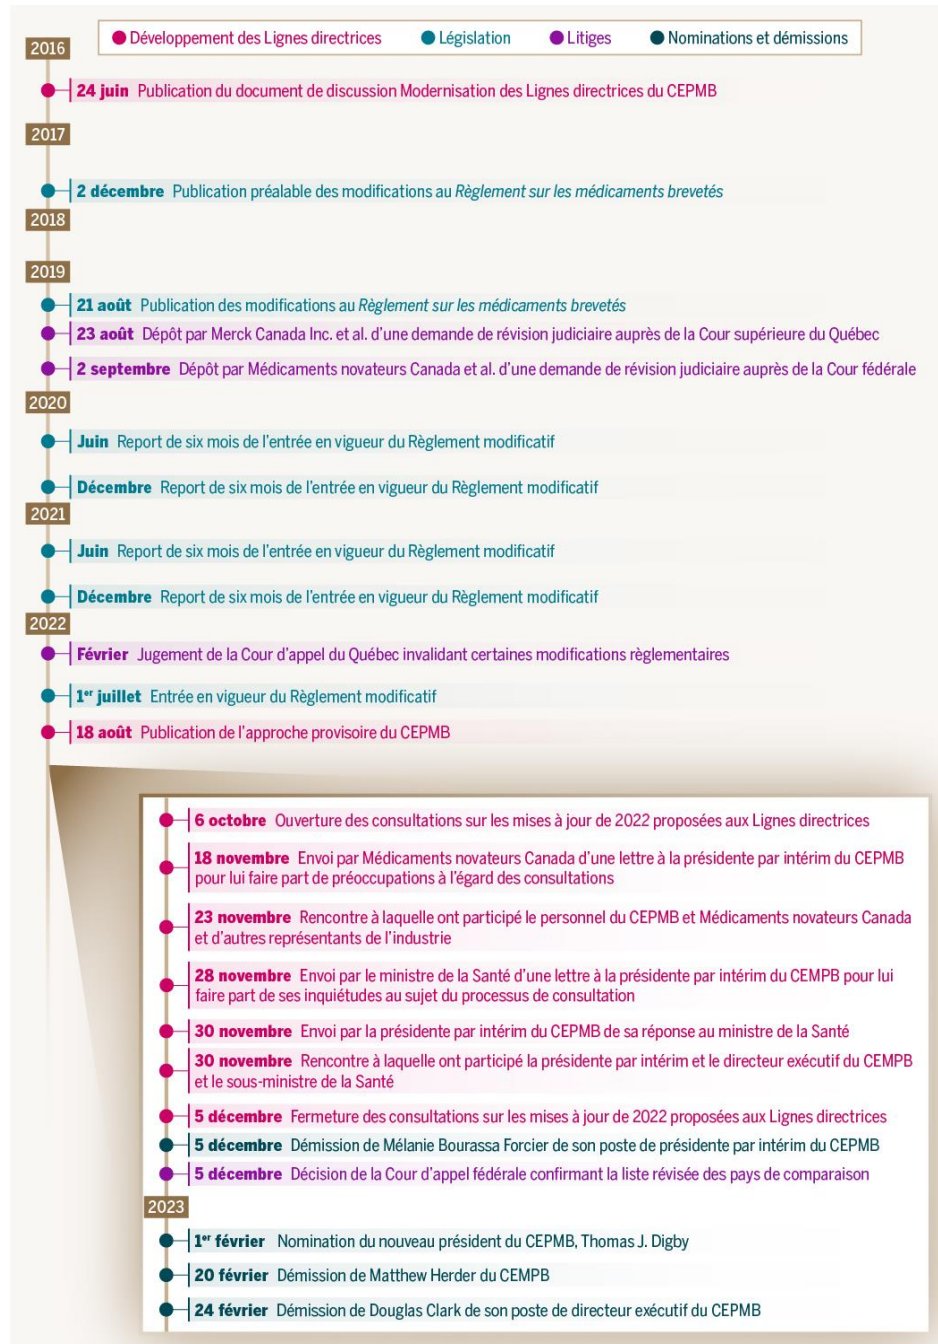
Développement des Lignes directrices
Législation
Litiges
Nominations et démissions

2016

24 juin Publication du document de discussion Modernisation des Lignes directrices du CEPMB

2017

2 décembre Publication préalable des modifications au *Règlement sur les médicaments brevetés*

2018

2019

21 août Publication des modifications au *Règlement sur les médicaments brevetés*

23 août Dépôt par Merck Canada Inc. et al. d'une demande de révision judiciaire auprès de la Cour supérieure du Québec

2 septembre Dépôt par Médicaments novateurs Canada et al. d'une demande de révision judiciaire auprès de la Cour fédérale

2020

Juin Report de six mois de l'entrée en vigueur du Règlement modificatif

Décembre Report de six mois de l'entrée en vigueur du Règlement modificatif

2021

Juin Report de six mois de l'entrée en vigueur du Règlement modificatif

Décembre Report de six mois de l'entrée en vigueur du Règlement modificatif

2022

Février Jugement de la Cour d'appel du Québec invalidant certaines modifications règlementaires

1$^{er}$ juillet Entrée en vigueur du Règlement modificatif

18 août Publication de l'approche provisoire du CEPMB

6 octobre Ouverture des consultations sur les mises à jour de 2022 proposées aux Lignes directrices

18 novembre Envoi par Médicaments novateurs Canada d'une lettre à la présidente par intérim du CEPMB pour lui faire part de préoccupations à l'égard des consultations

23 novembre Rencontre à laquelle ont participé le personnel du CEPMB et Médicaments novateurs Canada et d'autres représentants de l'industrie

28 novembre Envoi par le ministre de la Santé d'une lettre à la présidente par intérim du CEMPB pour lui faire part de ses inquiétudes au sujet du processus de consultation

30 novembre Envoi par la présidente par intérim du CEPMB de sa réponse au ministre de la Santé

30 novembre Rencontre à laquelle ont participé la présidente par intérim et le directeur exécutif du CEMPB et le sous-ministre de la Santé

5 décembre Fermeture des consultations sur les mises à jour de 2022 proposées aux Lignes directrices

5 décembre Démission de Mélanie Bourassa Forcier de son poste de présidente par intérim du CEPMB

5 décembre Décision de la Cour d'appel fédérale confirmant la liste révisée des pays de comparaison

2023

1$^{er}$ février Nomination du nouveau président du CEPMB, Thomas J. Digby

20 février Démission de Matthew Herder du CEMPB

24 février Démission de Douglas Clark de son poste de directeur exécutif du CEPMB